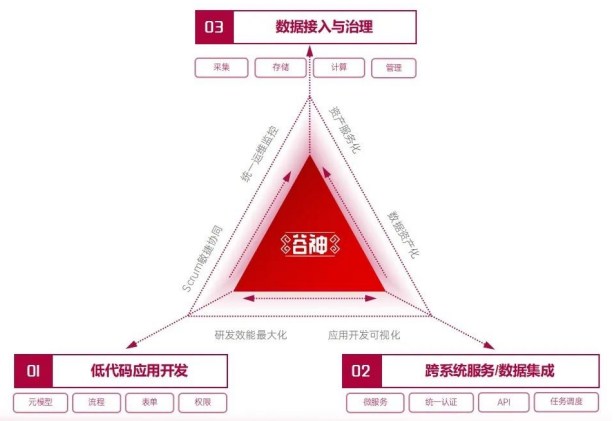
03 数据接入与治理

采集 存储 计算 管理

统一运维监控

资产服务化

Scrum敏捷协同

数据资产化

谷神

研发效能最大化

应用开发可视化

01 低代码应用开发

元模型 流程 表单 权限

02 跨系统服务/数据集成

微服务 统一认证 API 任务调度